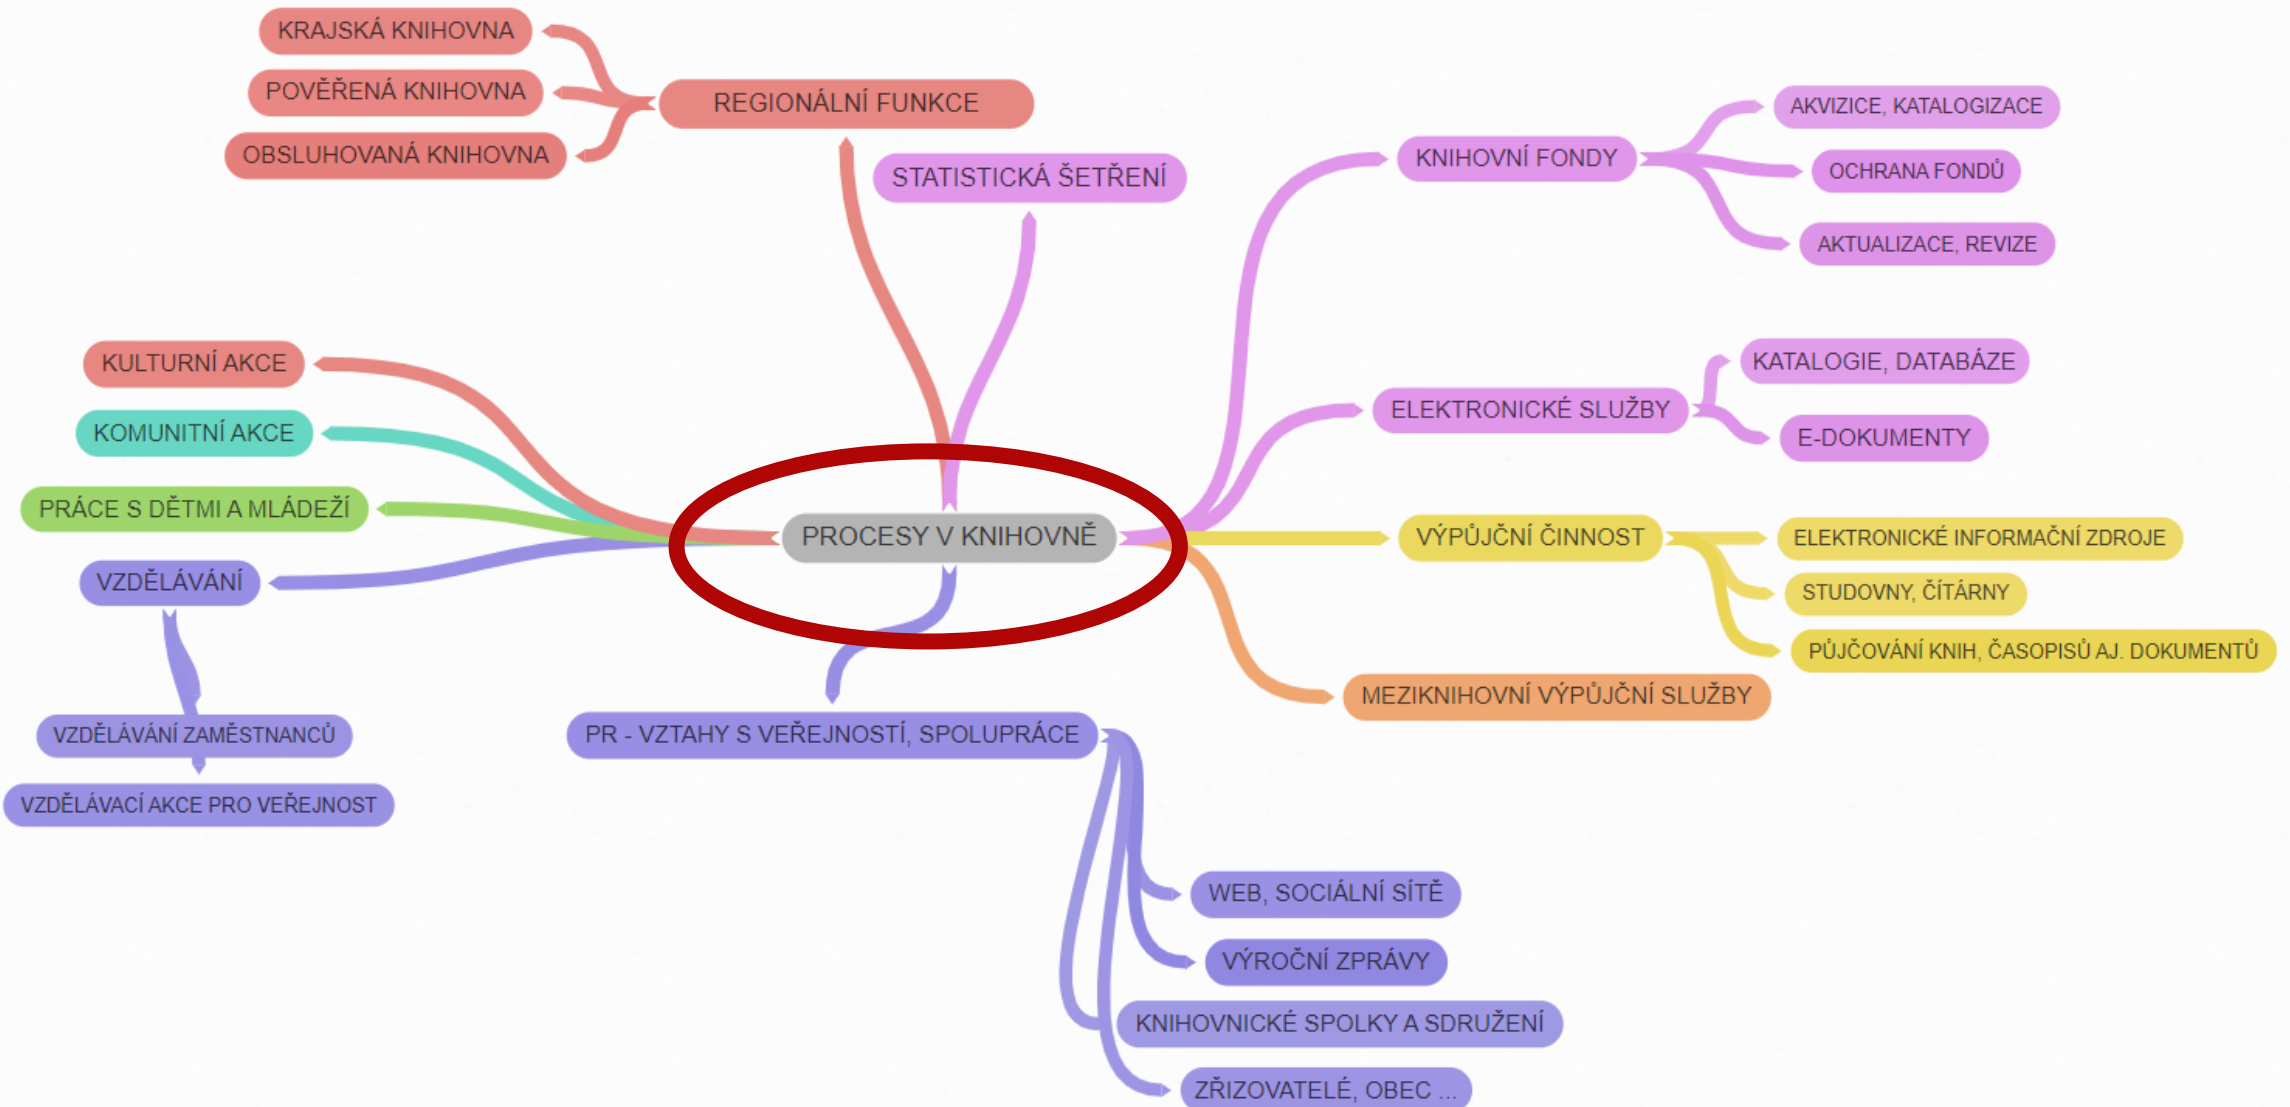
KRAJSKÁ KNIHOVNA
POVĚŘENÁ KNIHOVNA
OBSLUHOVANÁ KNIHOVNA
REGIONÁLNÍ FUNKCE
STATISTICKÁ ŠETŘENÍ
KNIHOVNÍ FONDY
AKVIZICE, KATALOGIZACE
OCHRANA FONDŮ
AKTUALIZACE, REVIZE
KULTURNÍ AKCE
KOMUNITNÍ AKCE
PRÁCE S DĚTMI A MLÁDEŽÍ
VZDĚLÁVÁNÍ
PROCESY V KNIHOVNĚ
ELEKTRONICKÉ SLUŽBY
KATALOGIE, DATABÁZE
E-DOKUMENTY
VÝPŮJČNÍ ČINNOST
ELEKTRONICKÉ INFORMAČNÍ ZDROJE
STUDOVNY, ČÍTÁRNY
PŮJČOVÁNÍ KNIH, ČASOPISŮ AJ. DOKUMENTŮ
MEZIKNIHOVNÍ VÝPŮJČNÍ SLUŽBY
VZDĚLÁVÁNÍ ZAMĚSTNANCŮ
VZDĚLÁVACÍ AKCE PRO VEŘEJNOST
PR - VZTAHY S VEŘEJNOSTÍ, SPOLUPRÁCE
WEB, SOCIÁLNÍ SÍTĚ
VÝROČNÍ ZPRÁVY
KNIHOVNICKÉ SPOLKY A SDRUŽENÍ
ZŘIZOVATELÉ, OBEC ...